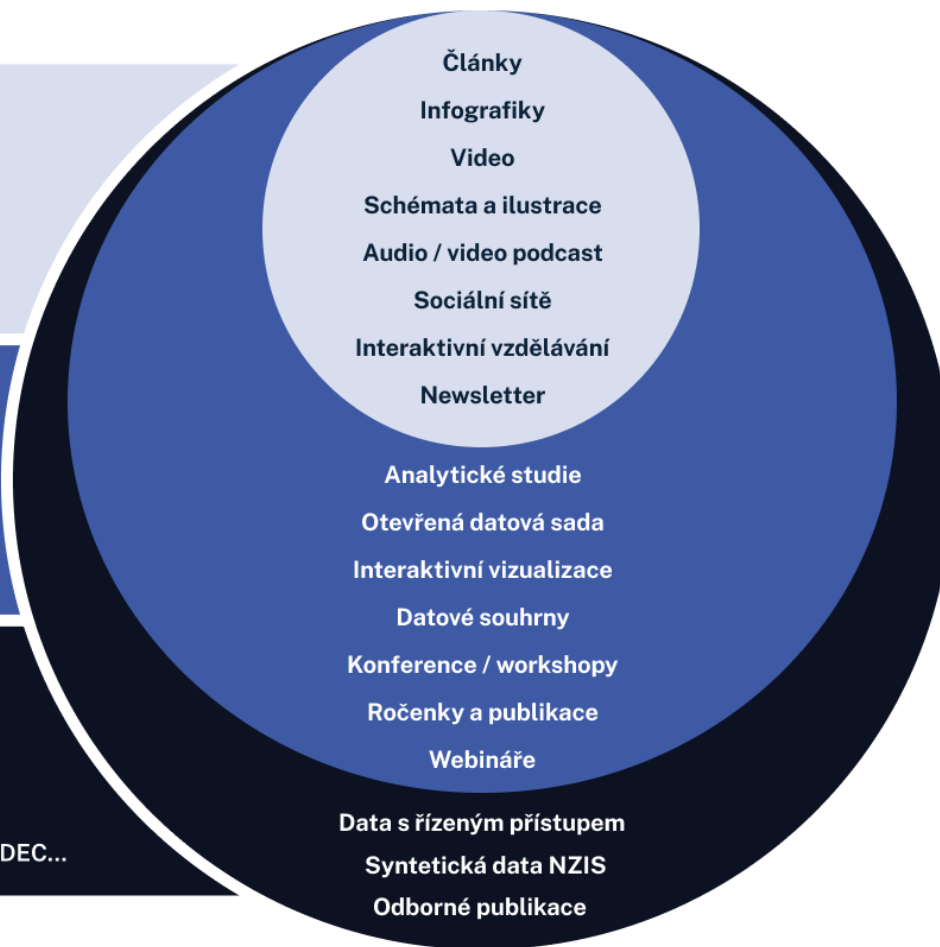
Články
Infografiky
Video
Schémata a ilustrace
Audio / video podcast
Sociální sítě
Interaktivní vzdělávání
Newsletter

Analytické studie
Otevřená datová sada
Interaktivní vizualizace
Datové souhrny
Konference / workshopy
Ročenky a publikace
Webináře

Data s řízeným přístupem
Syntetická data NZIS
Odborné publikace

DEC...